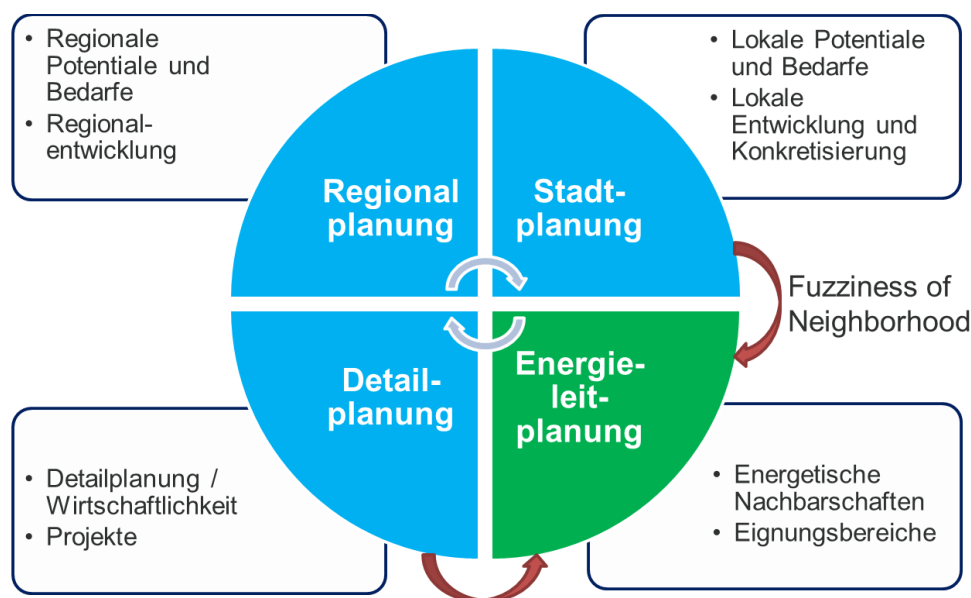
• Regionale Potentiale und Bedarfe
• Regionalentwicklung

• Lokale Potentiale und Bedarfe
• Lokale Entwicklung und Konkretisierung

Regional planung

Stadtplanung

Fuzziness of Neighborhood

Detailplanung

Energieleitplanung

• Detailplanung / Wirtschaftlichkeit
• Projekte

• Energetische Nachbarschaften
• Eignungsbereiche